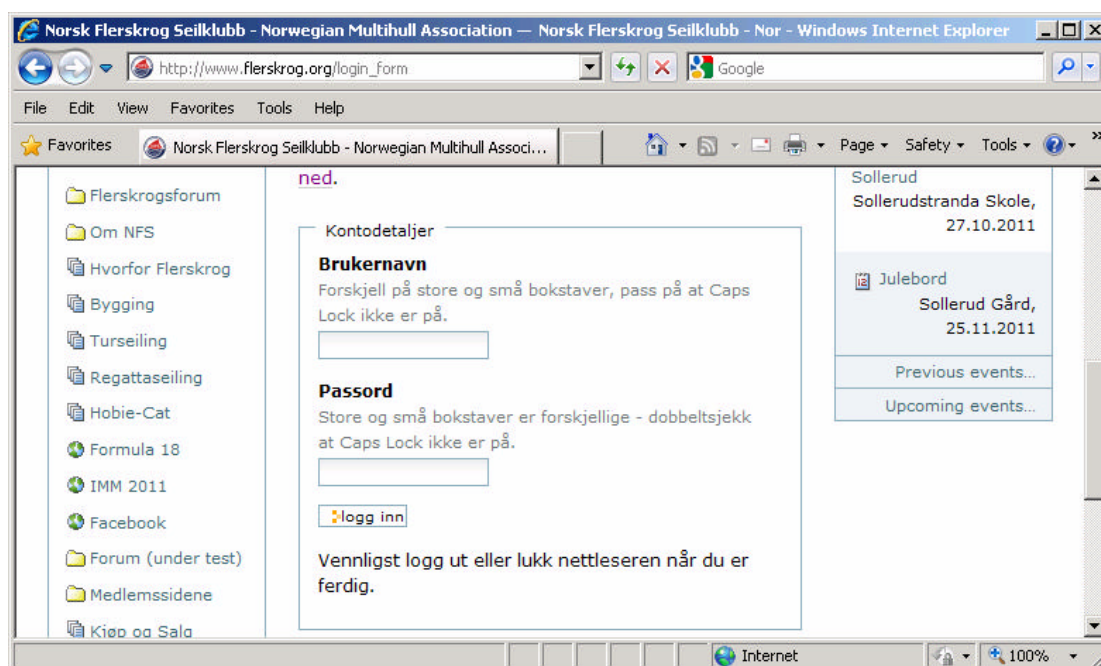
Norsk Flerskrog Seilklubb - Norwegian Multihull Association — Norsk Flerskrog Seilklubb - Nor - Windows Internet Explorer

http://www.flerskrog.org/login_form

Google

File Edit View Favorites Tools Help

Favorites

Norsk Flerskrog Seilklubb - Norwegian Multihull Associ...

Page ▾ Safety ▾ Tools ▾

Flerskrogsforum
Om NFS
Hvorfor Flerskrog
Bygging
Turseiling
Regattaseiling
Hobie-Cat
Formula 18
IMM 2011
Facebook
Forum (under test)
Medlemssidene
Kjøp og Salg

ned.

Kontodetaljer

Brukernavn

Forskjell på store og små bokstaver, pass på at Caps Lock ikke er på.

Passord

Store og små bokstaver er forskjellige - dobbeltsjekk at Caps Lock ikke er på.

logg inn

Vennligst logg ut eller lukk nettleseren når du er ferdig.

Sollerud
Sollerudstranda Skole, 27.10.2011

Julebord
Sollerud Gård, 25.11.2011

Previous events...

Upcoming events...

Internet

100%